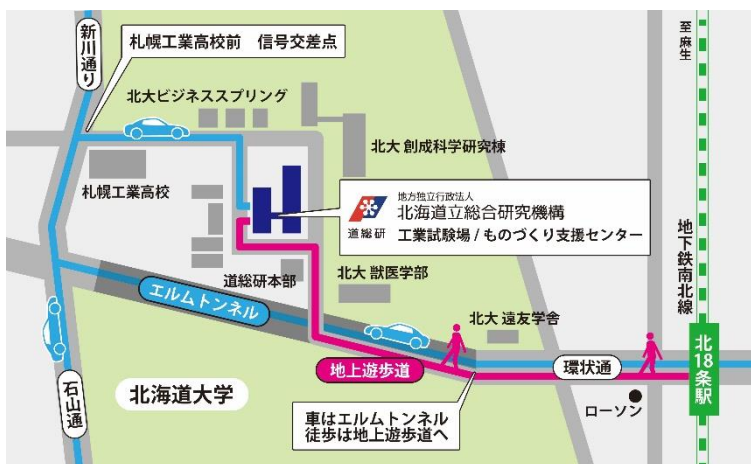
新川通り

札幌工業高校前　信号交差点

北大ビジネススプリング

北大 創成科学研究棟

札幌工業高校

地方独立行政法人
北海道立総合研究機構
道総研
工業試験場 / ものづくり支援センター

道総研本部

北大 獣医学部

エルムトンネル

北大 遠友学舎

地上遊歩道

環状通

石山通

北海道大学

車はエルムトンネル
徒歩は地上遊歩道へ

ローソン

至麻生

地下鉄南北線

北18条駅